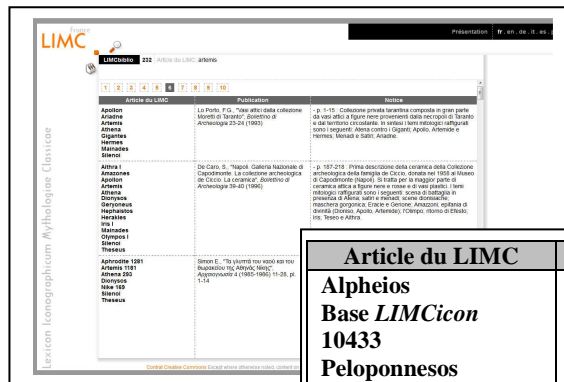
France
LIMC

Présentation | fr . en . de . it . es . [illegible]

LIMCbiblio 232 Article du LIMC: artemis

1 2 3 4 5 6 7 8 9 10

| Article du LIMC | Publication | Notice |
|---|---|---|
| Apollon Ariadne Artemis Athena Gigantes Hermes Mainades Silenoi | Lo Porto, F.G., "Vasi attici della collezione Moretti di Taranto", Bollettino di Archeologia 23-24 (1993) | - p. 1-15 : Collezione privata tarantina composta in gran parte da vasi attici a figure nere provenienti dalla necropoli di Taranto e dal territorio circostante. In sintesi i temi mitologici raffigurati sono i seguenti: Atena contro i Giganti; Apollo, Artemide e Hermes; Menadi e Satiri; Arianne. |
| Aithra I Amazones Apollon Artemis Athena Dionysos Geryoneus Hephaistos Herakles Iris I Mainades Olympos I Silenoi Theseus | De Caro, S., "Napoli. Galleria Nazionale di Capodimonte. La collezione archeologica de Ciccio. La ceramica", Bollettino di Archeologia 39-40 (1996) | - p. 187-218 : Prima descrizione della ceramica della Collezione archeologica della famiglia de Ciccio, donata nel 1958 al Museo di Capodimonte (Napoli). Si tratta per la maggior parte di ceramica attica a figure nere e rosse e di vasi plastici. I temi mitologici raffigurati sono i seguenti: scena di battaglia in presenza di Atena; satiri e menadi; scene dionisiache; maschera gorgonica; Eracle e Gerione; Amazoni; epifania di divinità (Dionisio, Apollo, Artemide); l'Olimpo; ritorno di Efesto; Iris; Teseo e Aithra. |
| Aphrodite 1281 Artemis 1181 Athena 280 Dionysos Nike 165 Silenoi Theseus | Simon E., "Τα γλυπτά του ναού και του θωρακίου της Αθηνάς Νίκης", Αρχαιογνωσία 4 (1985-1986) 11-28, pl. 1-14 | |

Lexicon Iconographicum Mythologiae Classicae

Contrat Creative Commons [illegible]

| Article du LIMC |
|---|
| Alpheios |
| Base *LIMCicon* |
| 10433 |
| Peloponnesos |